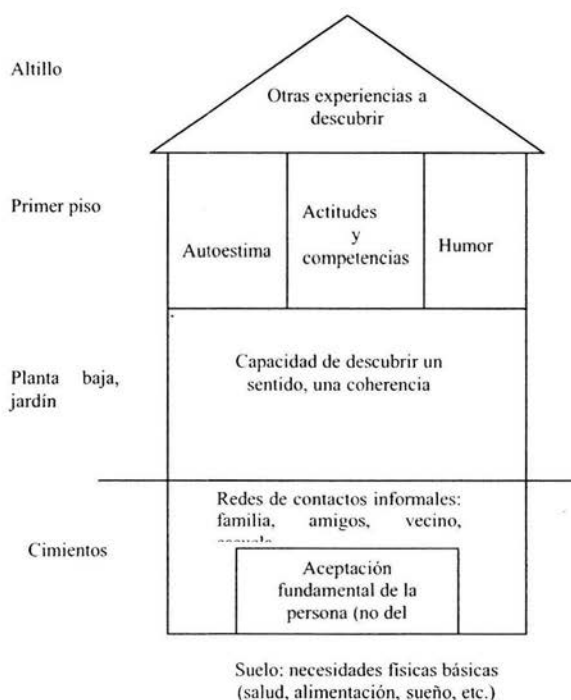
Altillo

Otras experiencias a descubrir

Primer piso

Autoestima

Actitudes y competencias

Humor

Planta baja, jardín

Capacidad de descubrir un sentido, una coherencia

Redes de contactos informales: familia, amigos, vecino, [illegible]

Cimientos

Aceptación fundamental de la persona (no del

Suelo: necesidades fisicas básicas (salud, alimentación, sueño, etc.)